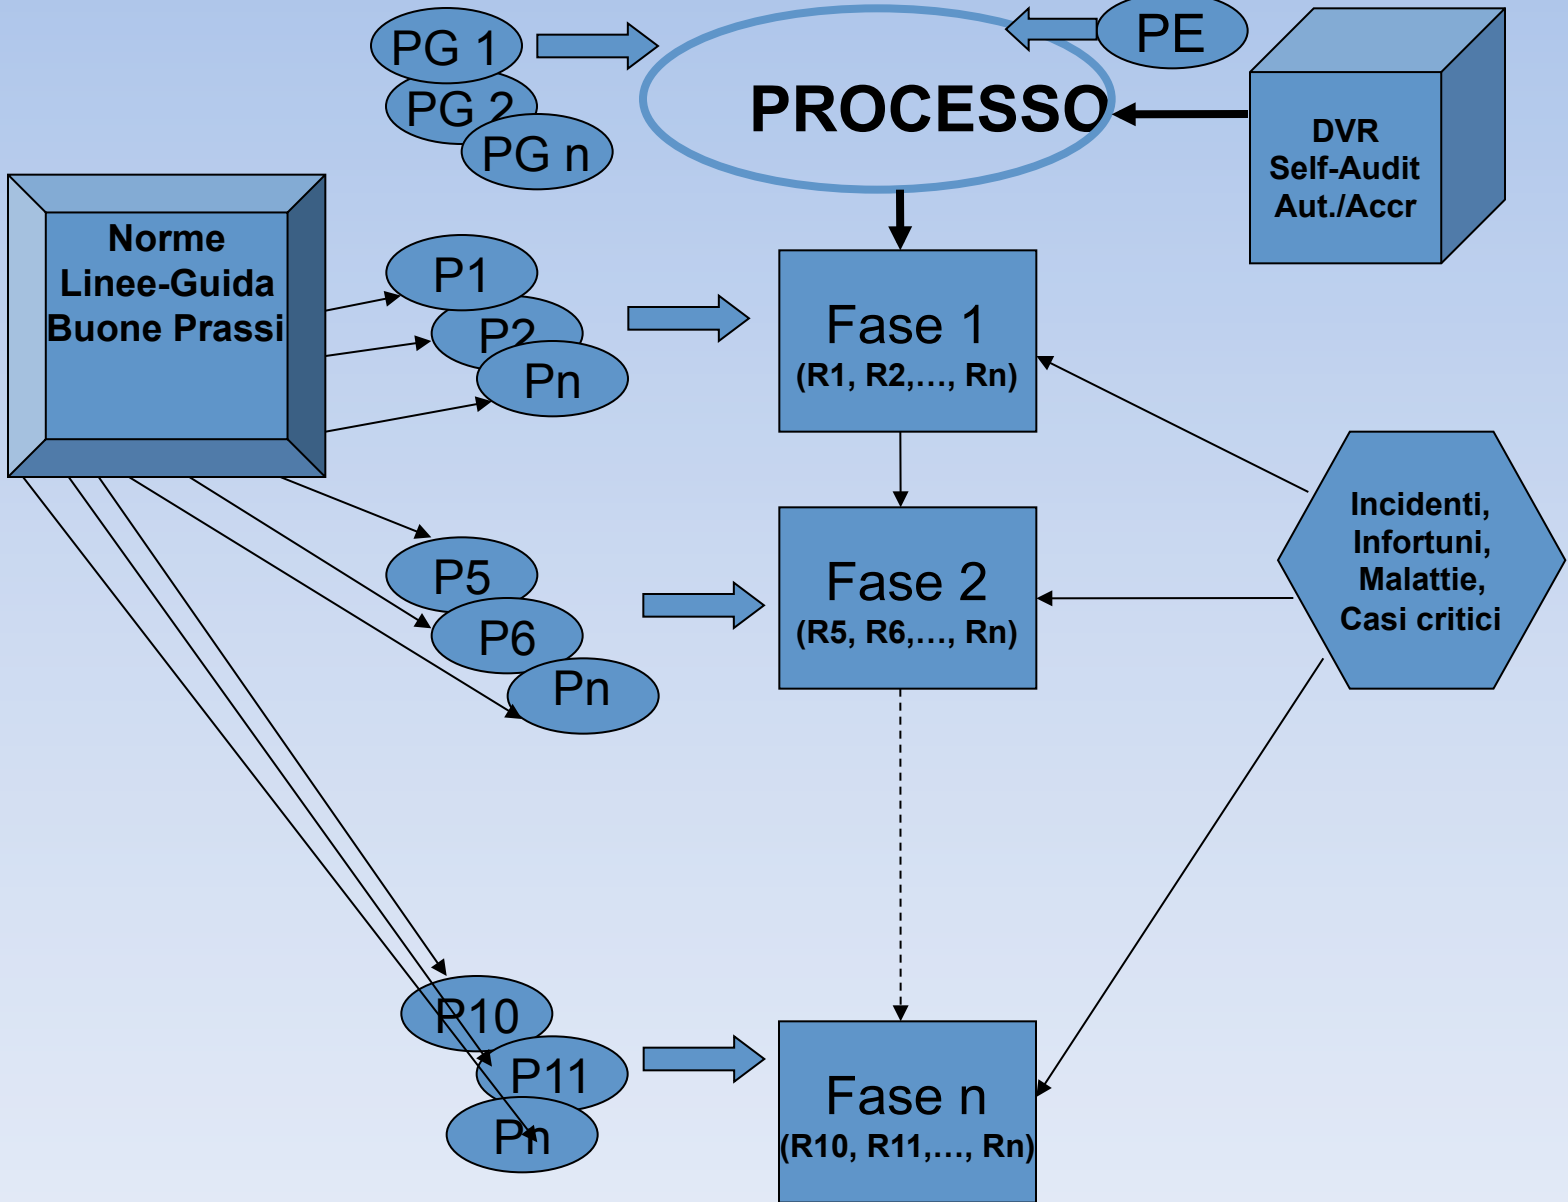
PG 1
PG 2
PG n

PROCESSO

PE

DVR
Self-Audit
Aut./Accr

Norme
Linee-Guida
Buone Prassi

P1
P2
Pn

Fase 1
(R1, R2,…, Rn)

P5
P6
Pn

Fase 2
(R5, R6,…, Rn)

Incidenti,
Infortuni,
Malattie,
Casi critici

P10
P11
Pn

Fase n
(R10, R11,…, Rn)